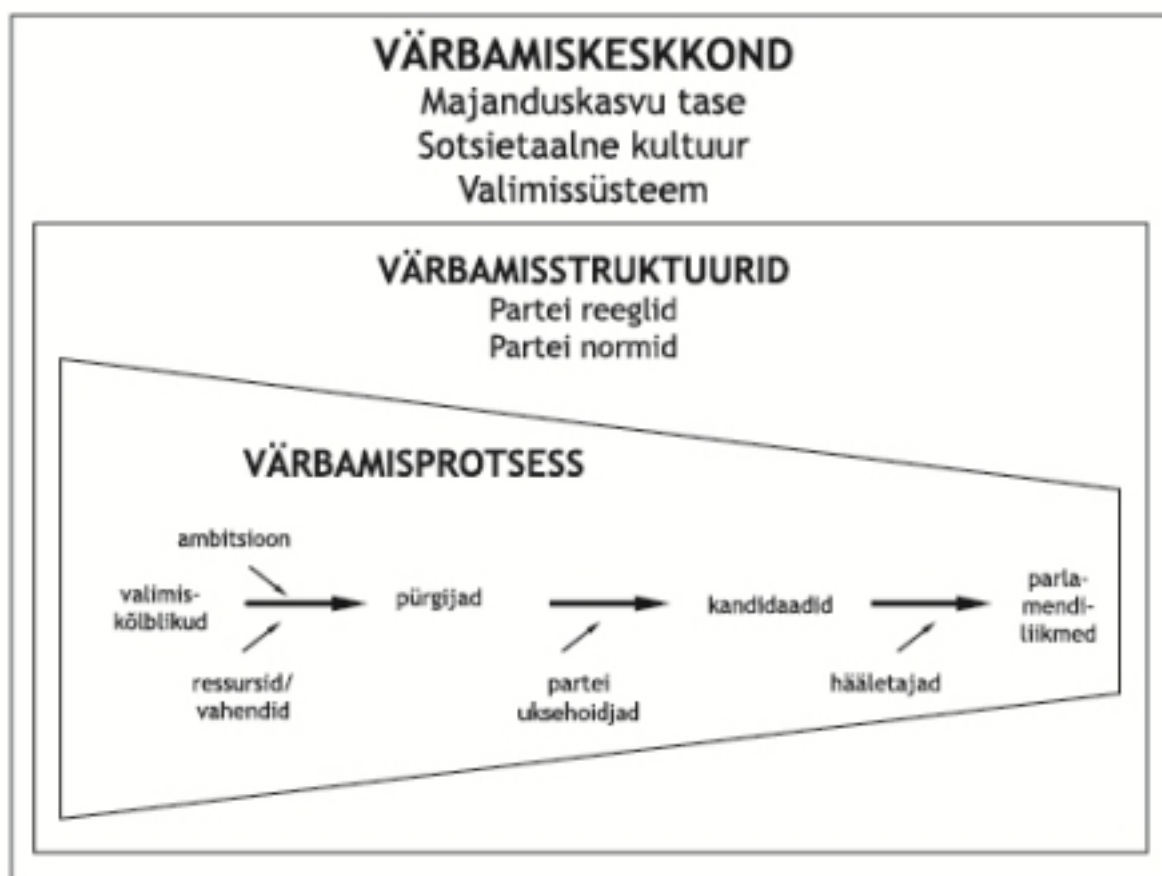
VÄRBAMISKESKKOND
Majanduskasvu tase
Sotsietaalne kultuur
Valimissüsteem

VÄRBAMISSTRUKTUURID
Partei reeglid
Partei normid

VÄRBAMISPROTSESS

ambitsioon

valimiskõlblikud

ressursid/ vahendid

pürgijad

partei uksehoidjad

kandidaadid

hääletajad

parlamendiliikmed